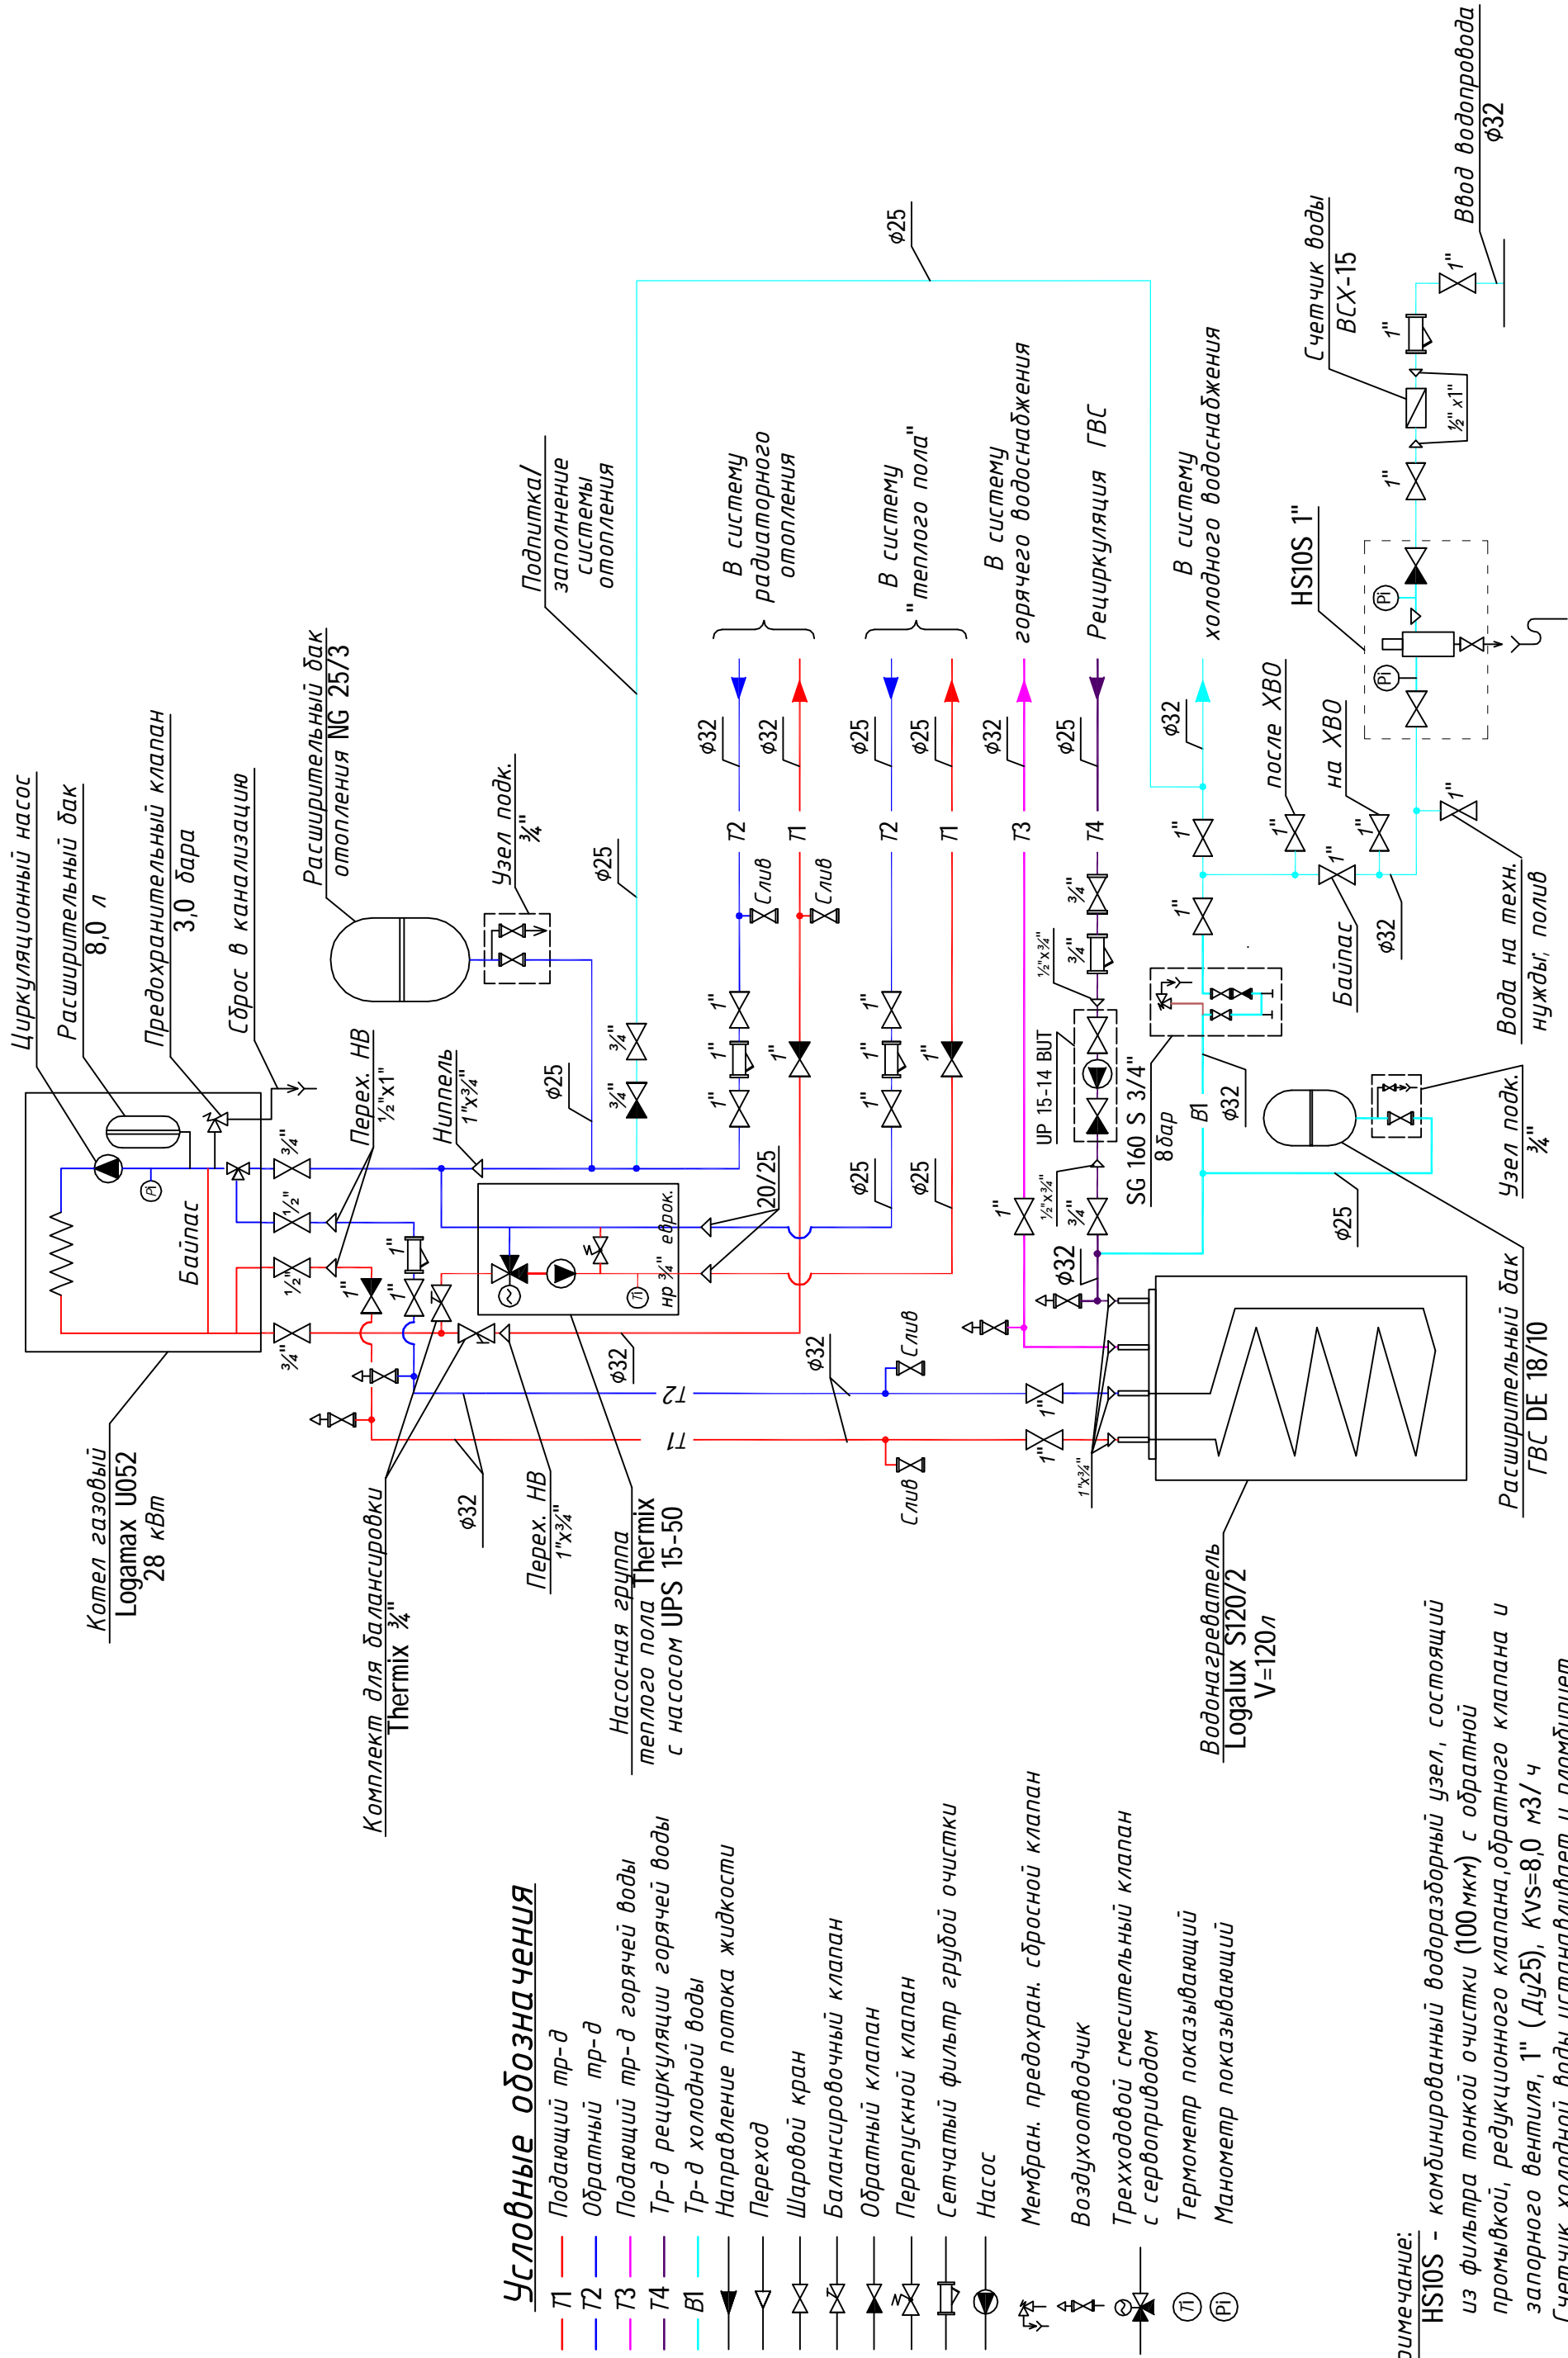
Циркуляционный насос
Расширительный бак
8,0 л
Предохранительный клапан
3,0 бара
Сброс в канализацию
Расширительный бак
отопления NG 25/3
Узел подк.
¾"
Подпитка/
заполнение
системы
отопления
ф25
В систему
радиаторного
отопления
В систему
"теплого пола"
В систему
горячего водоснабжения
Рециркуляция ГВС
В систему
холодного водоснабжения
Счетчик воды
ВСХ-15
Ввод водопровода
ф32
HS10S 1"
после ХВО
на ХВО
Байпас
ф32
Вода на техн.
нужды, полив
Узел подк.
¾"
Расширительный бак
ГВС DE 18/10
ф25
UP 15-14 BUT
SG 160 S 3/4"
8 бар
В1
ф32
Т2
Т1
Т3
Т4
ф32
ф25
Слив
Перех. НВ
½"x1"
Ниппель
1"x¾"
Байпас
20/25
евроk.
нр ¾"
Котел газовый
Logamax U052
28 кВт
Комплект для балансировки
Thermix ¾"
ф32
Перех. НВ
1"x¾"
Насосная группа
теплого пола Thermix
с насосом UPS 15-50
Водонагреватель
Logalux S120/2
V=120л
1"x¾"
½"x¾"
½"x1"

Условные обозначения
Т1 Подающий тр-д
Т2 Обратный тр-д
Т3 Подающий тр-д горячей воды
Т4 Тр-д рециркуляции горячей воды
В1 Тр-д холодной воды
Направление потока жидкости
Переход
Шаровой кран
Балансировочный клапан
Обратный клапан
Перепускной клапан
Сетчатый фильтр грубой очистки
Насос
Мембран. предохран. сбросной клапан
Воздухоотводчик
Трехходовой смесительный клапан
с сервоприводом
Термометр показывающий
Манометр показывающий

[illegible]римечание:
HS10S - комбинированный водоразборный узел, состоящий
из фильтра тонкой очистки (100мкм) с обратной
промывкой, редукционного клапана,обратного клапана и
запорного вентиля, 1" (Ду25), Kvs=8,0 м3/ч
Счетчик холодной воды устанавливает и пломбирует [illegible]